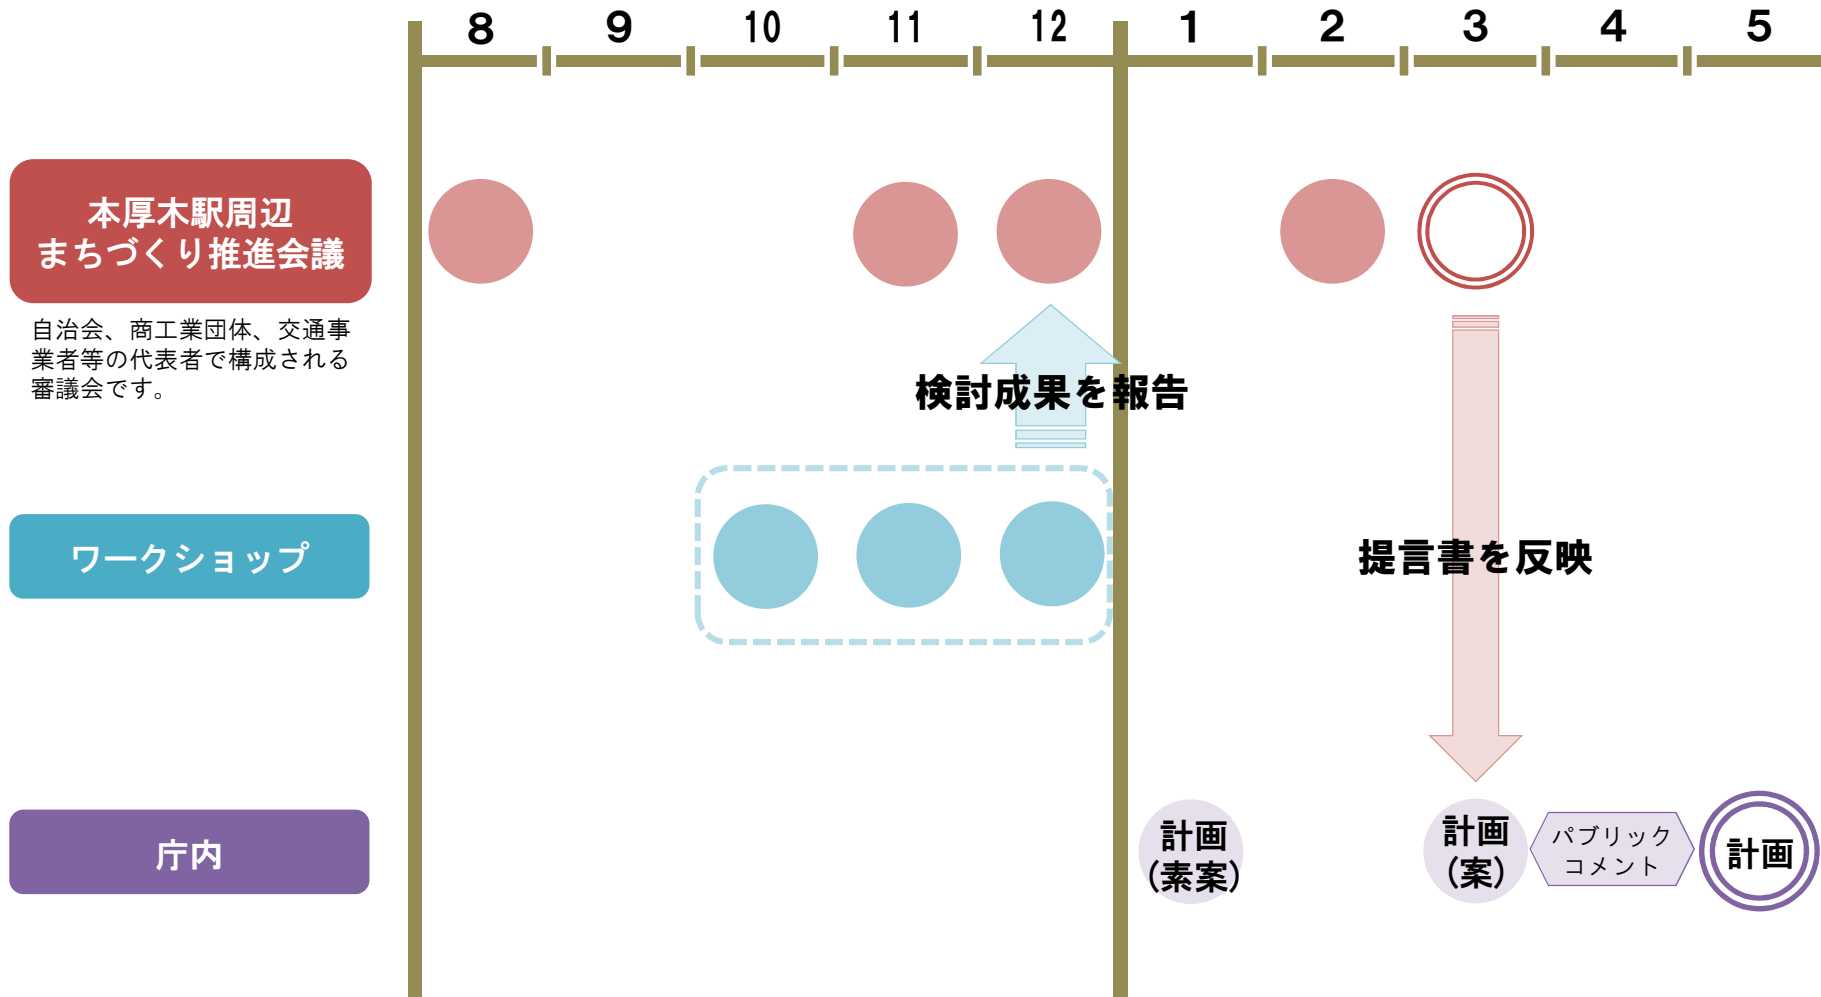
8 9 10 11 12 1 2 3 4 5

本厚木駅周辺
まちづくり推進会議

自治会、商工業団体、交通事業者等の代表者で構成される審議会です。

検討成果を報告

ワークショップ

提言書を反映

庁内

計画
(素案)

計画
(案)

パブリック
コメント

計画